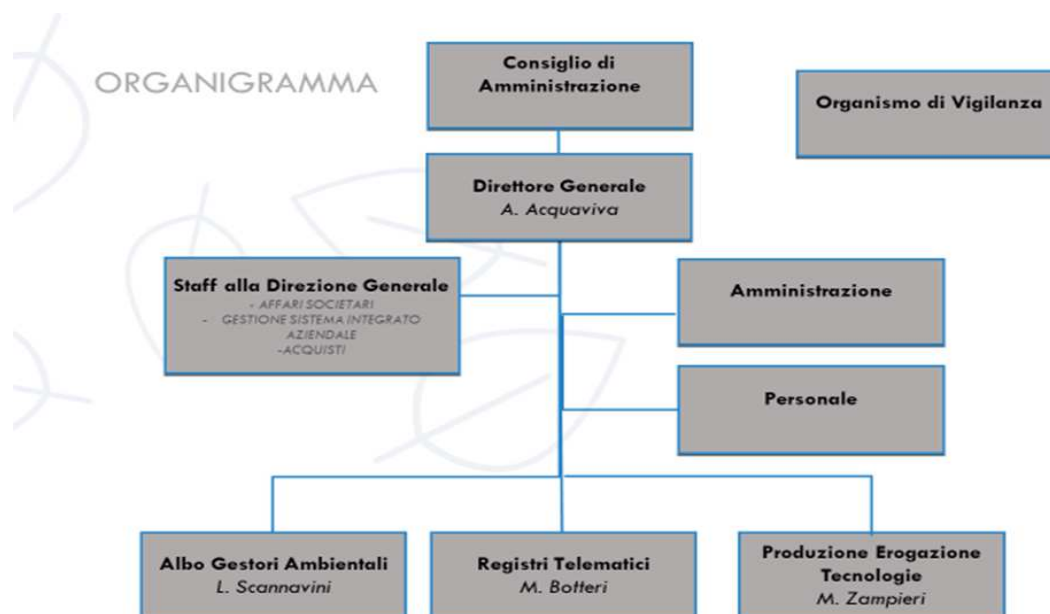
ORGANIGRAMMA

Consiglio di Amministrazione

Organismo di Vigilanza

Direttore Generale
A. Acquaviva

Staff alla Direzione Generale
- AFFARI SOCIETARI
- GESTIONE SISTEMA INTEGRATO AZIENDALE
-ACQUISTI

Amministrazione

Personale

Albo Gestori Ambientali
L. Scannavini

Registri Telematici
M. Botteri

Produzione Erogazione Tecnologie
M. Zampieri